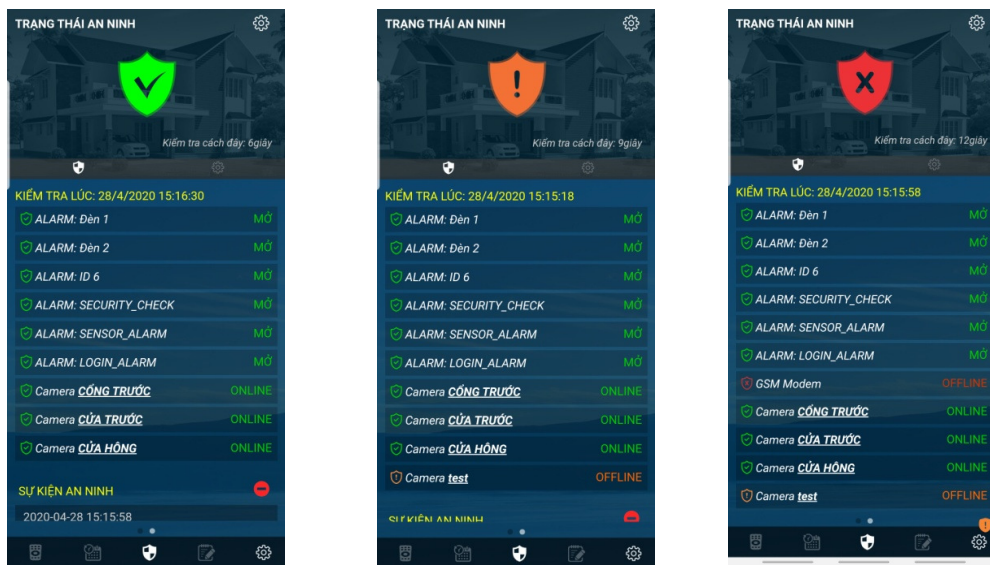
TRẠNG THÁI AN NINH

Kiểm tra cách đây: 6giây

KIỂM TRA LÚC: 28/4/2020 15:16:30

ALARM: Đèn 1 MỞ
ALARM: Đèn 2 MỞ
ALARM: ID 6 MỞ
ALARM: SECURITY_CHECK MỞ
ALARM: SENSOR_ALARM MỞ
ALARM: LOGIN_ALARM MỞ
Camera CỔNG TRƯỚC ONLINE
Camera CỬA TRƯỚC ONLINE
Camera CỬA HÔNG ONLINE

SỰ KIỆN AN NINH

2020-04-28 15:15:58

TRẠNG THÁI AN NINH

Kiểm tra cách đây: 9giây

KIỂM TRA LÚC: 28/4/2020 15:15:18

ALARM: Đèn 1 MỞ
ALARM: Đèn 2 MỞ
ALARM: ID 6 MỞ
ALARM: SECURITY_CHECK MỞ
ALARM: SENSOR_ALARM MỞ
ALARM: LOGIN_ALARM MỞ
Camera CỔNG TRƯỚC ONLINE
Camera CỬA TRƯỚC ONLINE
Camera CỬA HÔNG ONLINE
Camera test OFFLINE

SỰ KIỆN AN NINH

TRẠNG THÁI AN NINH

Kiểm tra cách đây: 12giây

KIỂM TRA LÚC: 28/4/2020 15:15:58

ALARM: Đèn 1 MỞ
ALARM: Đèn 2 MỞ
ALARM: ID 6 MỞ
ALARM: SECURITY_CHECK MỞ
ALARM: SENSOR_ALARM MỞ
ALARM: LOGIN_ALARM MỞ
GSM Modem OFFLINE
Camera CỔNG TRƯỚC ONLINE
Camera CỬA TRƯỚC ONLINE
Camera CỬA HÔNG ONLINE
Camera test OFFLINE